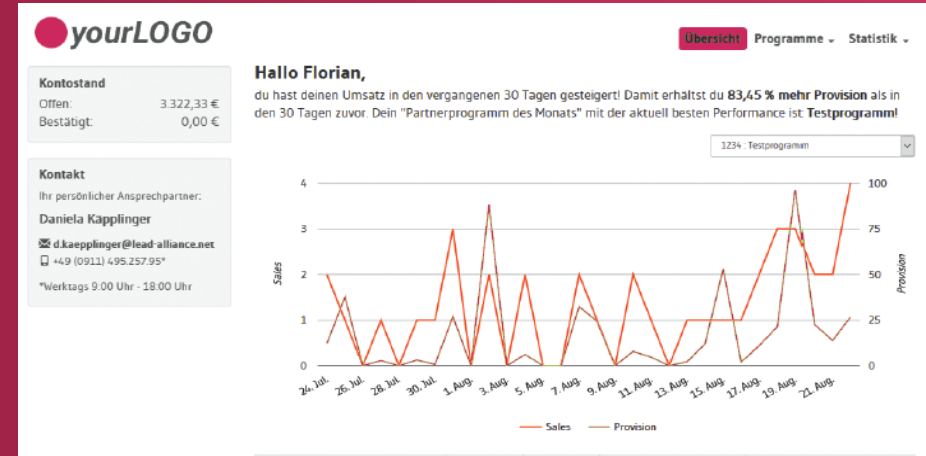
yourLOGO

Übersicht Programme Statistik

Kontostand
Offen: 3.322,33 €
Bestätigt: 0,00 €

Kontakt
Ihr persönlicher Ansprechpartner:
Daniela Käpplinger
d.kaepplinger@lead-alliance.net
+49 (0911) 495.257.95*
*Werktags 9:00 Uhr - 18:00 Uhr

Hallo Florian,
du hast deinen Umsatz in den vergangenen 30 Tagen gesteigert! Damit erhältst du **83,45 % mehr Provision** als in den 30 Tagen zuvor. Dein "Partnerprogramm des Monats" mit der aktuell besten Performance ist: **Testprogramm!**

1234 : Testprogramm

Sales
Provision
4
3
2
1
0
100
75
50
25
0
24. Jul.
26. Jul.
28. Jul.
30. Jul.
1. Aug.
3. Aug.
5. Aug.
7. Aug.
9. Aug.
11. Aug.
13. Aug.
15. Aug.
17. Aug.
19. Aug.
21. Aug.

Sales Provision